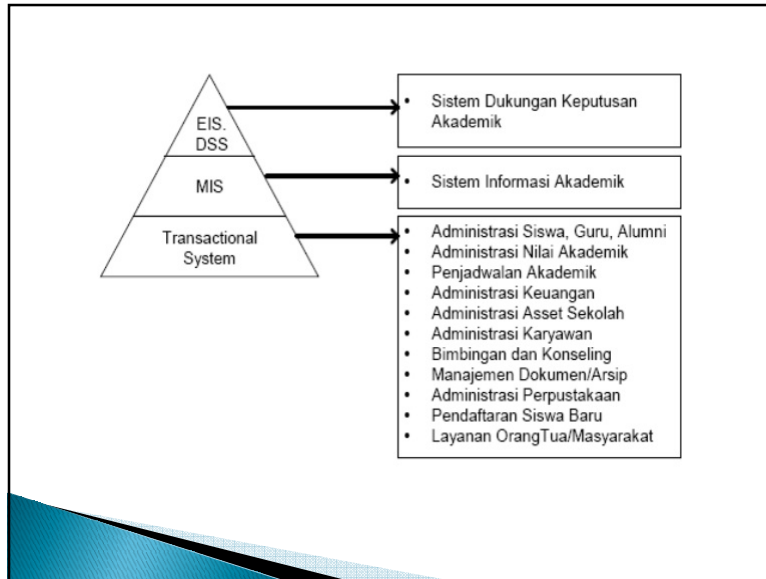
EIS.
DSS

MIS

Transactional System

• Sistem Dukungan Keputusan Akademik

• Sistem Informasi Akademik

• Administrasi Siswa, Guru, Alumni
• Administrasi Nilai Akademik
• Penjadwalan Akademik
• Administrasi Keuangan
• Administrasi Asset Sekolah
• Administrasi Karyawan
• Bimbingan dan Konseling
• Manajemen Dokumen/Arsip
• Administrasi Perpustakaan
• Pendaftaran Siswa Baru
• Layanan OrangTua/Masyarakat